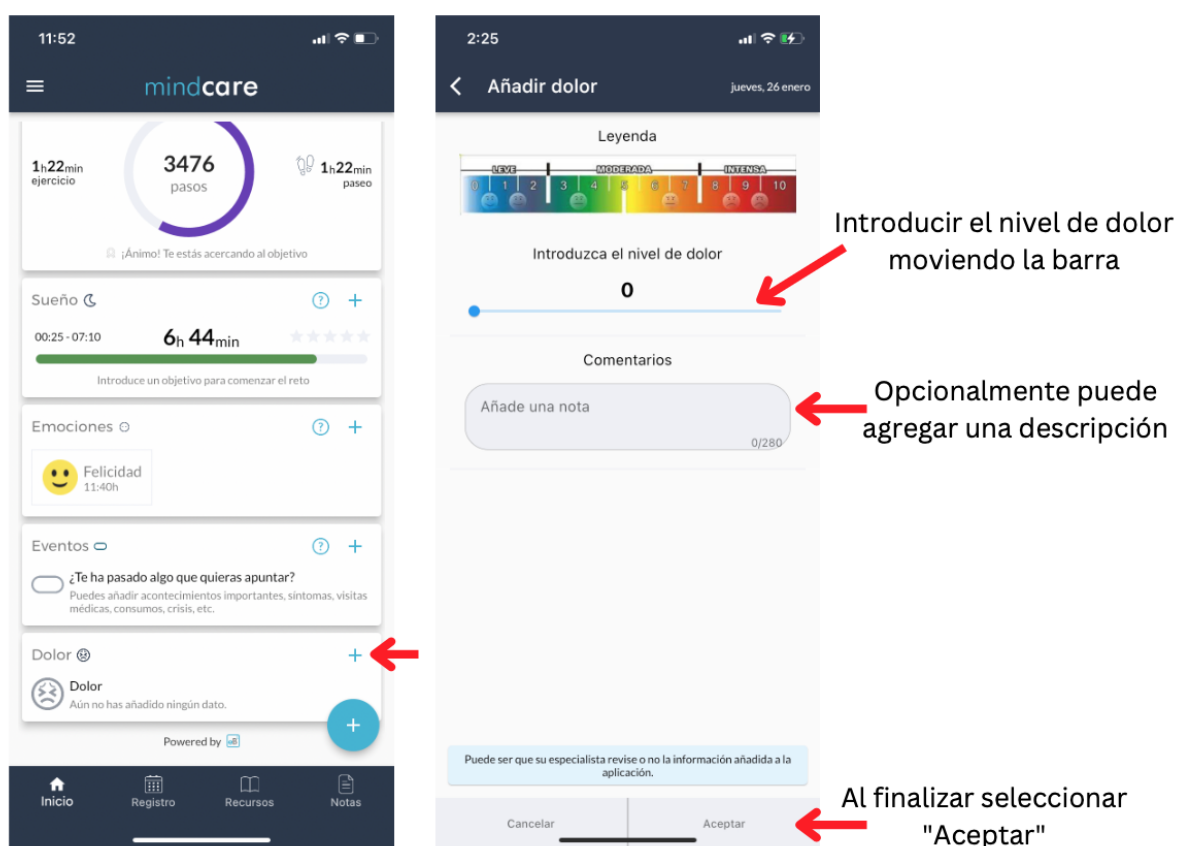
11:52

mindcare

1h22min ejercicio

3476 pasos

1h22min paseo

¡Ánimo! Te estás acercando al objetivo

Sueño

00:25 - 07:10

6h 44min

Introduce un objetivo para comenzar el reto

Emociones

Felicidad 11:40h

Eventos

¿Te ha pasado algo que quieras apuntar?

Puedes añadir acontecimientos importantes, síntomas, visitas médicas, consumos, crisis, etc.

Dolor

Dolor

Aún no has añadido ningún dato.

Powered by

Inicio Registro Recursos Notas

2:25

Añadir dolor

jueves, 26 enero

Leyenda

LEVE MODERADA INTENSA

0 1 2 3 4 5 6 7 8 9 10

Introduzca el nivel de dolor

0

Comentarios

Añade una nota

0/280

Puede ser que su especialista revise o no la información añadida a la aplicación.

Cancelar Aceptar

Introducir el nivel de dolor moviendo la barra

Opcionalmente puede agregar una descripción

Al finalizar seleccionar "Aceptar"